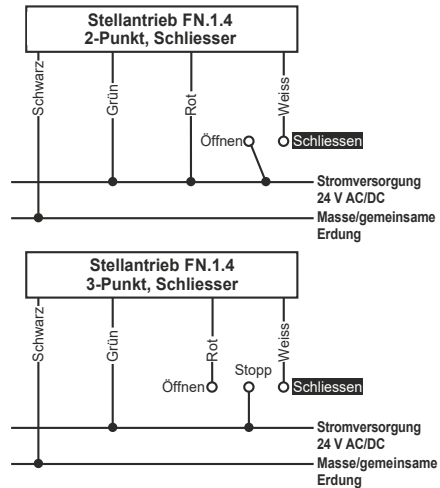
Stellantrieb FN.1.4
2-Punkt, Schliesser

Schwarz
Grün
Rot
Weiss

Öffnen
Schliessen

Stromversorgung
24 V AC/DC
Masse/gemeinsame
Erdung

Stellantrieb FN.1.4
3-Punkt, Schliesser

Schwarz
Grün
Rot
Weiss

Stopp
Öffnen
Schliessen

Stromversorgung
24 V AC/DC
Masse/gemeinsame
Erdung